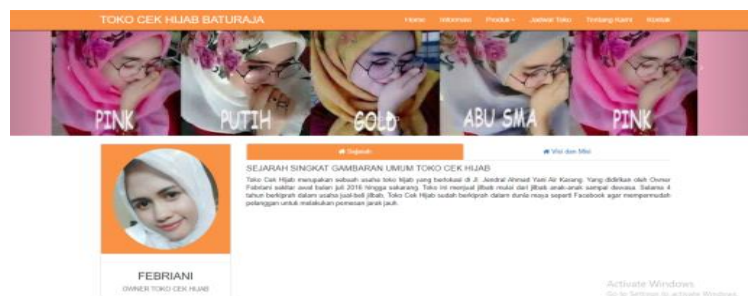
TOKO CEK HIJAB BATURAJA

Home Informasi Produk Jadwal Toko Tentang Kami Kontak

PINK PUTIH GOLD ABU SMA PINK

Sejarah Visi dan Misi

SEJARAH SINGKAT GAMBARAN UMUM TOKO CEK HIJAB

Toko Cek Hijab merupakan sebuah usaha toko hijab yang berlokasi di Jl. Jendral Ahmad Yani Air Kasang. Yang didirikan oleh Owner Febriani sekitar awal bulan juli 2016 hingga sekarang. Toko ini menjual jilbab mulai dari jilbab anak-anak sampai dewasa. Selama 4 tahun berkiprah dalam usaha jual-beli jilbab, Toko Cek Hijab sudah berkiprah dalam dunia maya seperti Facebook agar mempermudah pelanggan untuk melakukan pemesanan jarak jauh.

FEBRIANI
OWNER TOKO CEK HIJAB

Activate Windows
Go to Settings to activate Windows.